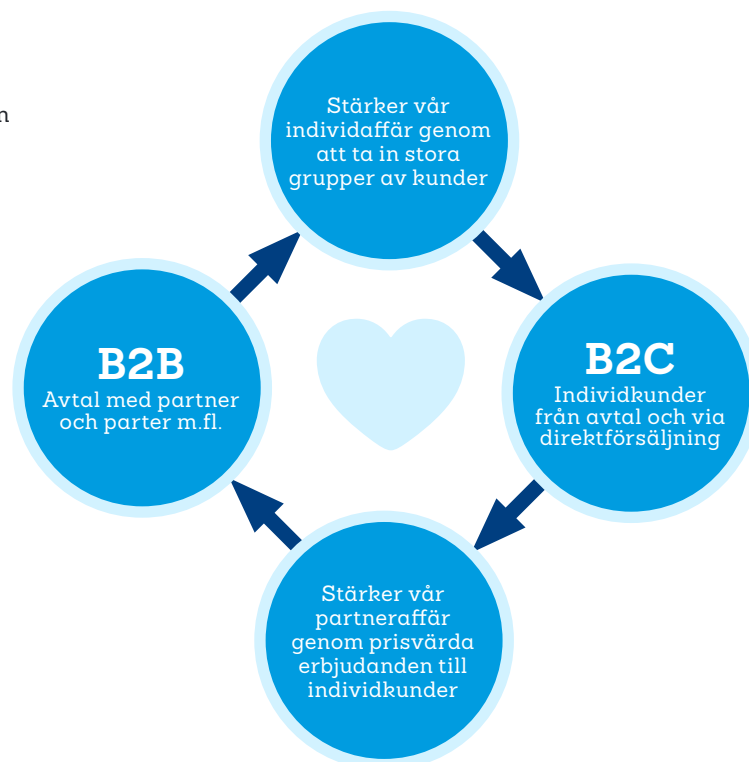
n

Stärker vår individaffär genom att ta in stora grupper av kunder

B2B
Avtal med partner och parter m.fl.

B2C
Individkunder från avtal och via direktförsäljning

Stärker vår partneraffär genom prisvärda erbjudanden till individkunder